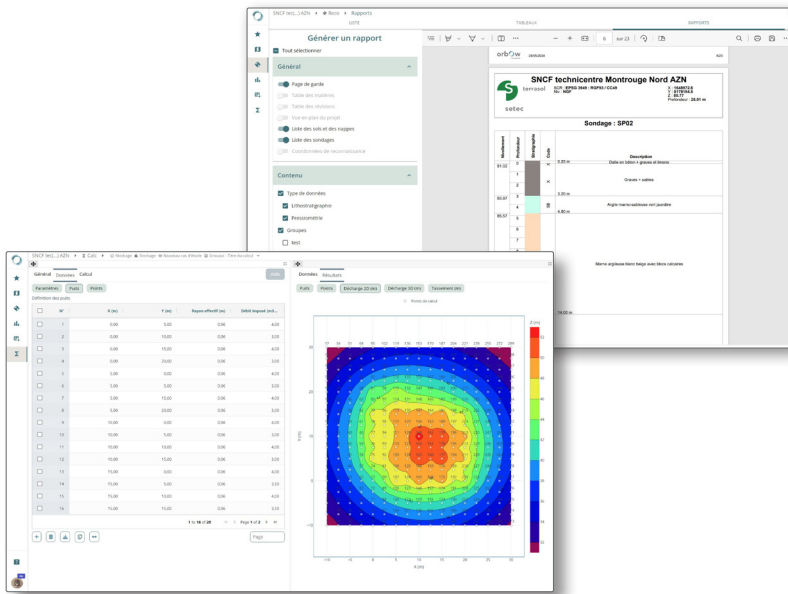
SNCF tec(...) AZN › Reco › Rapports

LISTE

TABLEAUX

RAPPORTS

Générer un rapport

Tout sélectionner

Général

Page de garde

Table des matières

Table des révisions

Vue en plan du projet

Liste des sols et des nappes

Liste des sondages

Coordonnées de reconnaissance

Contenu

Type de données

Lithostratigraphie

Pressiométrie

Groupes

test

sur 23

arbow

SNCF technicentre Montrouge Nord AZN

terrasol

setec

Sondage : SP02

Niveau

Profondeur

Stratigraphie

Code

Description

Dalle en béton + graviers et limons

Graves + sables

Argile marno-sableuse vert jaunâtre

Marne argileuse blanc beige avec blocs calcaires

SNCF tec(...) AZN › Σ Calc › Stockage › Sondage › Nouveaux en Ellipse › Groupes › Chimie

Général

Données

Calcul

Paramètres

Puits

Points

Définition des puits

| | N° | X (m) | Y (m) | Rayon effectif (m) | Débit imposé (m3/...) |
|---|---|---|---|---|---|
| | 1 | 0,00 | 0,00 | 0,06 | 4,00 |
| | 2 | 0,00 | 10,00 | 0,06 | 3,00 |
| | 3 | 0,00 | 15,00 | 0,06 | 4,00 |
| | 4 | 0,00 | 20,00 | 0,06 | 3,00 |
| | 5 | 5,00 | 0,00 | 0,06 | 4,00 |
| | 6 | 5,00 | 5,00 | 0,06 | 3,00 |
| | 7 | 5,00 | 15,00 | 0,06 | 4,00 |
| | 8 | 5,00 | 20,00 | 0,06 | 3,00 |
| | 9 | 10,00 | 0,00 | 0,06 | 4,00 |
| | 10 | 10,00 | 5,00 | 0,06 | 3,00 |
| | 11 | 10,00 | 10,00 | 0,06 | 4,00 |
| | 12 | 10,00 | 15,00 | 0,06 | 3,00 |
| | 13 | 10,00 | 20,00 | 0,06 | 4,00 |
| | 14 | 15,00 | 0,00 | 0,06 | 3,00 |
| | 15 | 15,00 | 5,00 | 0,06 | 4,00 |
| | 16 | 15,00 | 10,00 | 0,06 | 3,00 |

1 to 16 of 20

Page 1 of 2

Page

Données

Résultats

Puits

Points

Rabattement 2D (m)

Débit 2D (m)

Tassement (m)

Points de calcul

Z (m)

Y (m)

X (m)